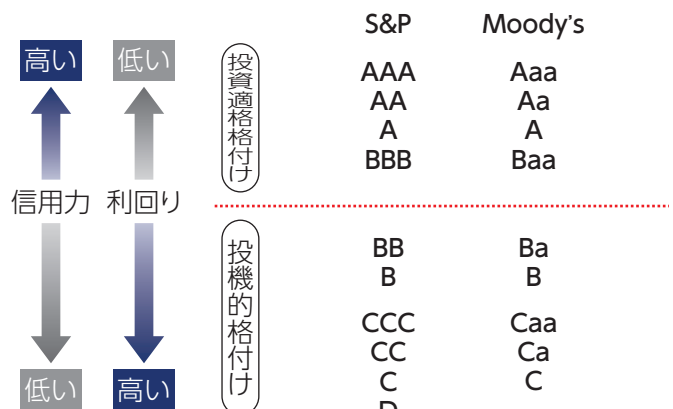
| | | | S&P | Moody's |
|---|---|---|---|---|
| 高い | 低い | 投資適格格付け | AAA | Aaa |
| | | | AA | Aa |
| | | | A | A |
| | | | BBB | Baa |
| 信用力 | 利回り | | | |
| | | 投機的格付け | BB | Ba |
| | | | B | B |
| | | | CCC | Caa |
| | | | CC | Ca |
| | | | C | C |
| 低い | 高い | | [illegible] | |